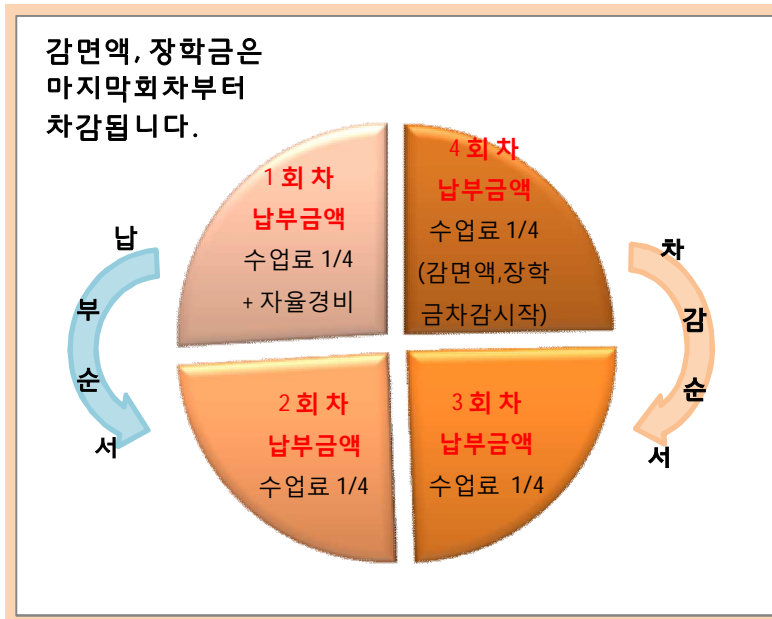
감면액, 장학금은 마지막회차부터 차감됩니다.

1회차
납부금액
수업료 1/4
+ 자율경비

4회차
납부금액
수업료 1/4
(감면액,장학금차감시작)

2회차
납부금액
수업료 1/4

3회차
납부금액
수업료 1/4

납
부
순
서

차
감
순
서